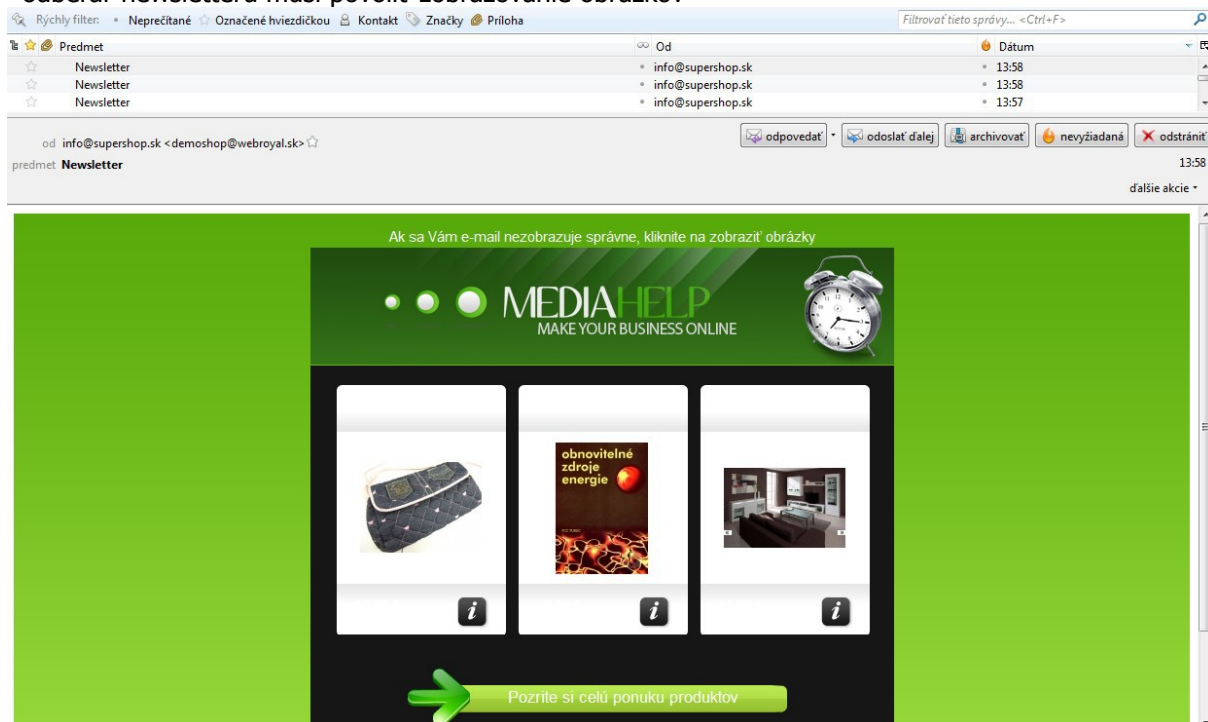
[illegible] newslettera musí povoliť zobrazovanie obrázkov

Rýchly filter: Neprečítané Označené hviezdičkou Kontakt Značky Príloha

Filtrovať tieto správy... <Ctrl+F>

| Predmet | Od | Dátum |
|---|---|---|
| Newsletter | info@supershop.sk | 13:58 |
| Newsletter | info@supershop.sk | 13:58 |
| Newsletter | info@supershop.sk | 13:57 |

od info@supershop.sk <demoshop@webroyal.sk>

odpovedať odoslať ďalej archivovať nevyžiadaná odstrániť

predmet Newsletter

13:58

ďalšie akcie

Ak sa Vám e-mail nezobrazuje správne, kliknite na zobraziť obrázky

MEDIAHELP
MAKE YOUR BUSINESS ONLINE

obnoviteľné zdroje energie

i i i

Pozrite si celú ponuku produktov